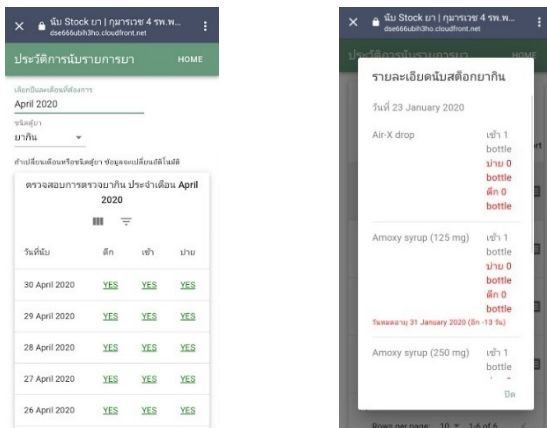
× นับ Stock ยา | กุมารเวช 4 รพ.พ... dse666ubih3ho.cloudfront.net

ประวัติการนับรายการยา HOME

เลือกปีและเดือนที่ต้องการ
April 2020

ชนิดของยา
ยากิน

ถ้าเปลี่ยนเดือนหรือชนิดยา ข้อมูลจะเปลี่ยนอัตโนมัติ

ตรวจสอบการตรวจยากิน ประจำเดือน April 2020

| วันที่นับ | ดึก | เช้า | บ่าย |
|---|---|---|---|
| 30 April 2020 | YES | YES | YES |
| 29 April 2020 | YES | YES | YES |
| 28 April 2020 | YES | YES | YES |
| 27 April 2020 | YES | YES | YES |
| 26 April 2020 | YES | YES | YES |

× นับ Stock ยา | กุมารเวช 4 รพ.พ... dse666ubih3ho.cloudfront.net

ประวัติการนับรายการยา HOME

รายละเอียดนับสต็อกยากิน

วันที่ 23 January 2020

Air-X drop
เช้า 1 bottle
บ่าย 0 bottle
ดึก 0 bottle

Amoxy syrup (125 mg)
เช้า 1 bottle
บ่าย 0 bottle
ดึก 0 bottle
วันหมดอายุ 31 January 2020 (อีก -13 วัน)

Amoxy syrup (250 mg)
เช้า 1 bottle

ปิด

Rows per page: 10 1-6 of 6